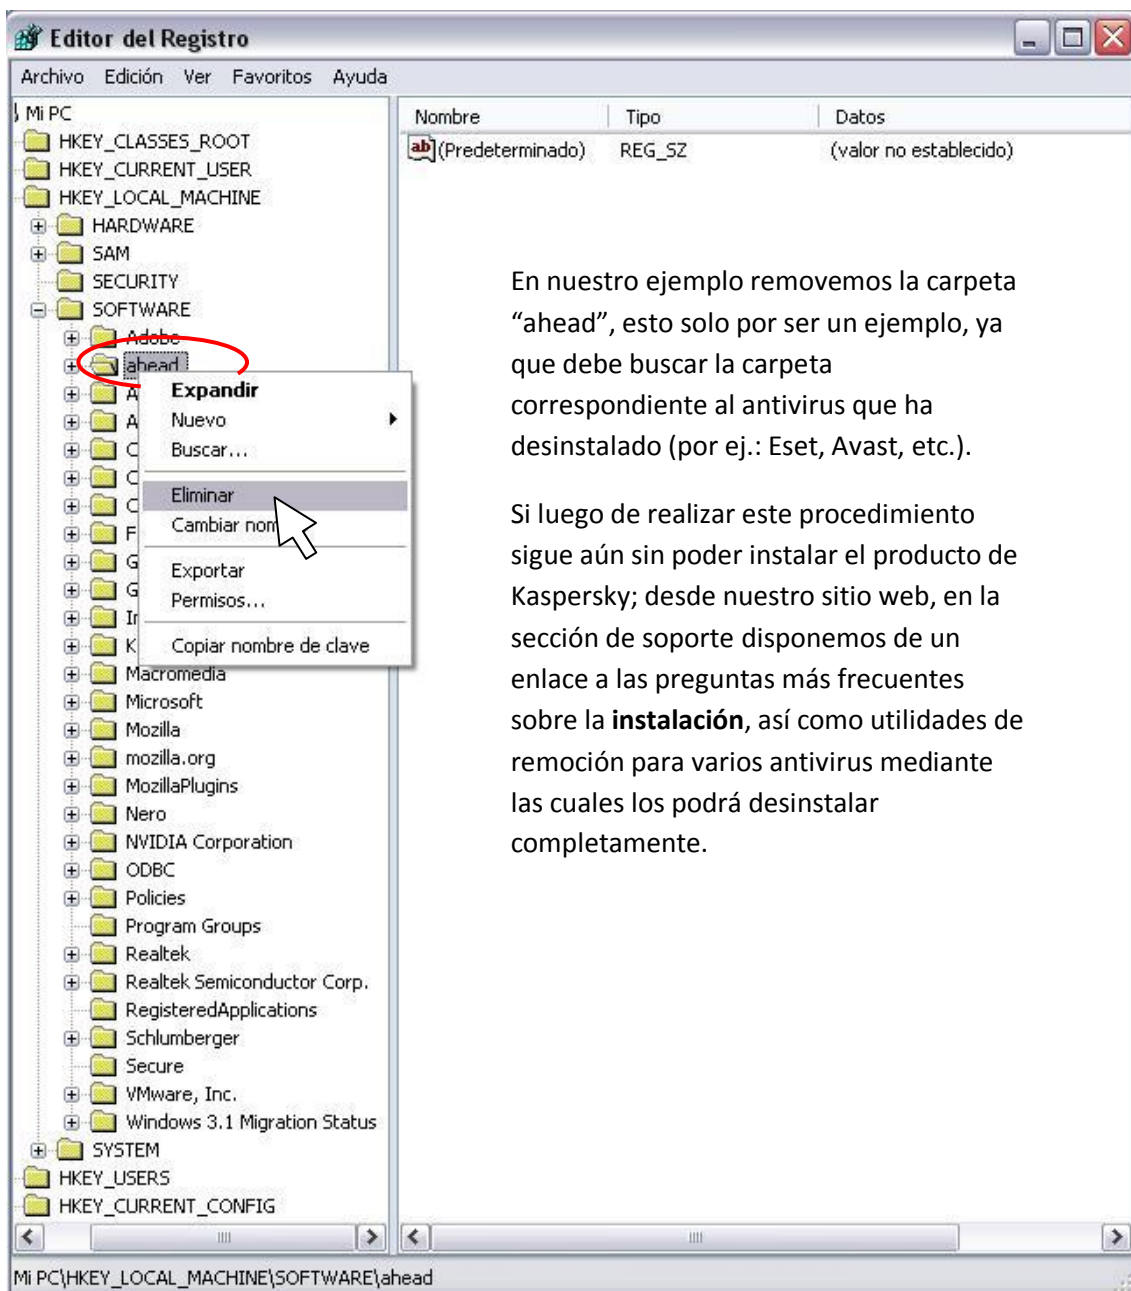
Editor del Registro

Archivo Edición Ver Favoritos Ayuda

Mi PC
HKEY_CLASSES_ROOT
HKEY_CURRENT_USER
HKEY_LOCAL_MACHINE
HARDWARE
SAM
SECURITY
SOFTWARE
Adobe
ahead
A
A
C
C
C
F
G
G
Ir
K
Macromedia
Microsoft
Mozilla
mozilla.org
MozillaPlugins
Nero
NVIDIA Corporation
ODBC
Policies
Program Groups
Realtek
Realtek Semiconductor Corp.
RegisteredApplications
Schlumberger
Secure
VMware, Inc.
Windows 3.1 Migration Status
SYSTEM
HKEY_USERS
HKEY_CURRENT_CONFIG

Expandir
Nuevo
Buscar...
Eliminar
Cambiar nom
Exportar
Permisos...
Copiar nombre de clave

| Nombre | Tipo | Datos |
|---|---|---|
| (Predeterminado) | REG_SZ | (valor no establecido) |

En nuestro ejemplo removemos la carpeta “ahead”, esto solo por ser un ejemplo, ya que debe buscar la carpeta correspondiente al antivirus que ha desinstalado (por ej.: Eset, Avast, etc.).

Si luego de realizar este procedimiento sigue aún sin poder instalar el producto de Kaspersky; desde nuestro sitio web, en la sección de soporte disponemos de un enlace a las preguntas más frecuentes sobre la **instalación**, así como utilidades de remoción para varios antivirus mediante las cuales los podrá desinstalar completamente.

Mi PC\HKEY_LOCAL_MACHINE\SOFTWARE\ahead